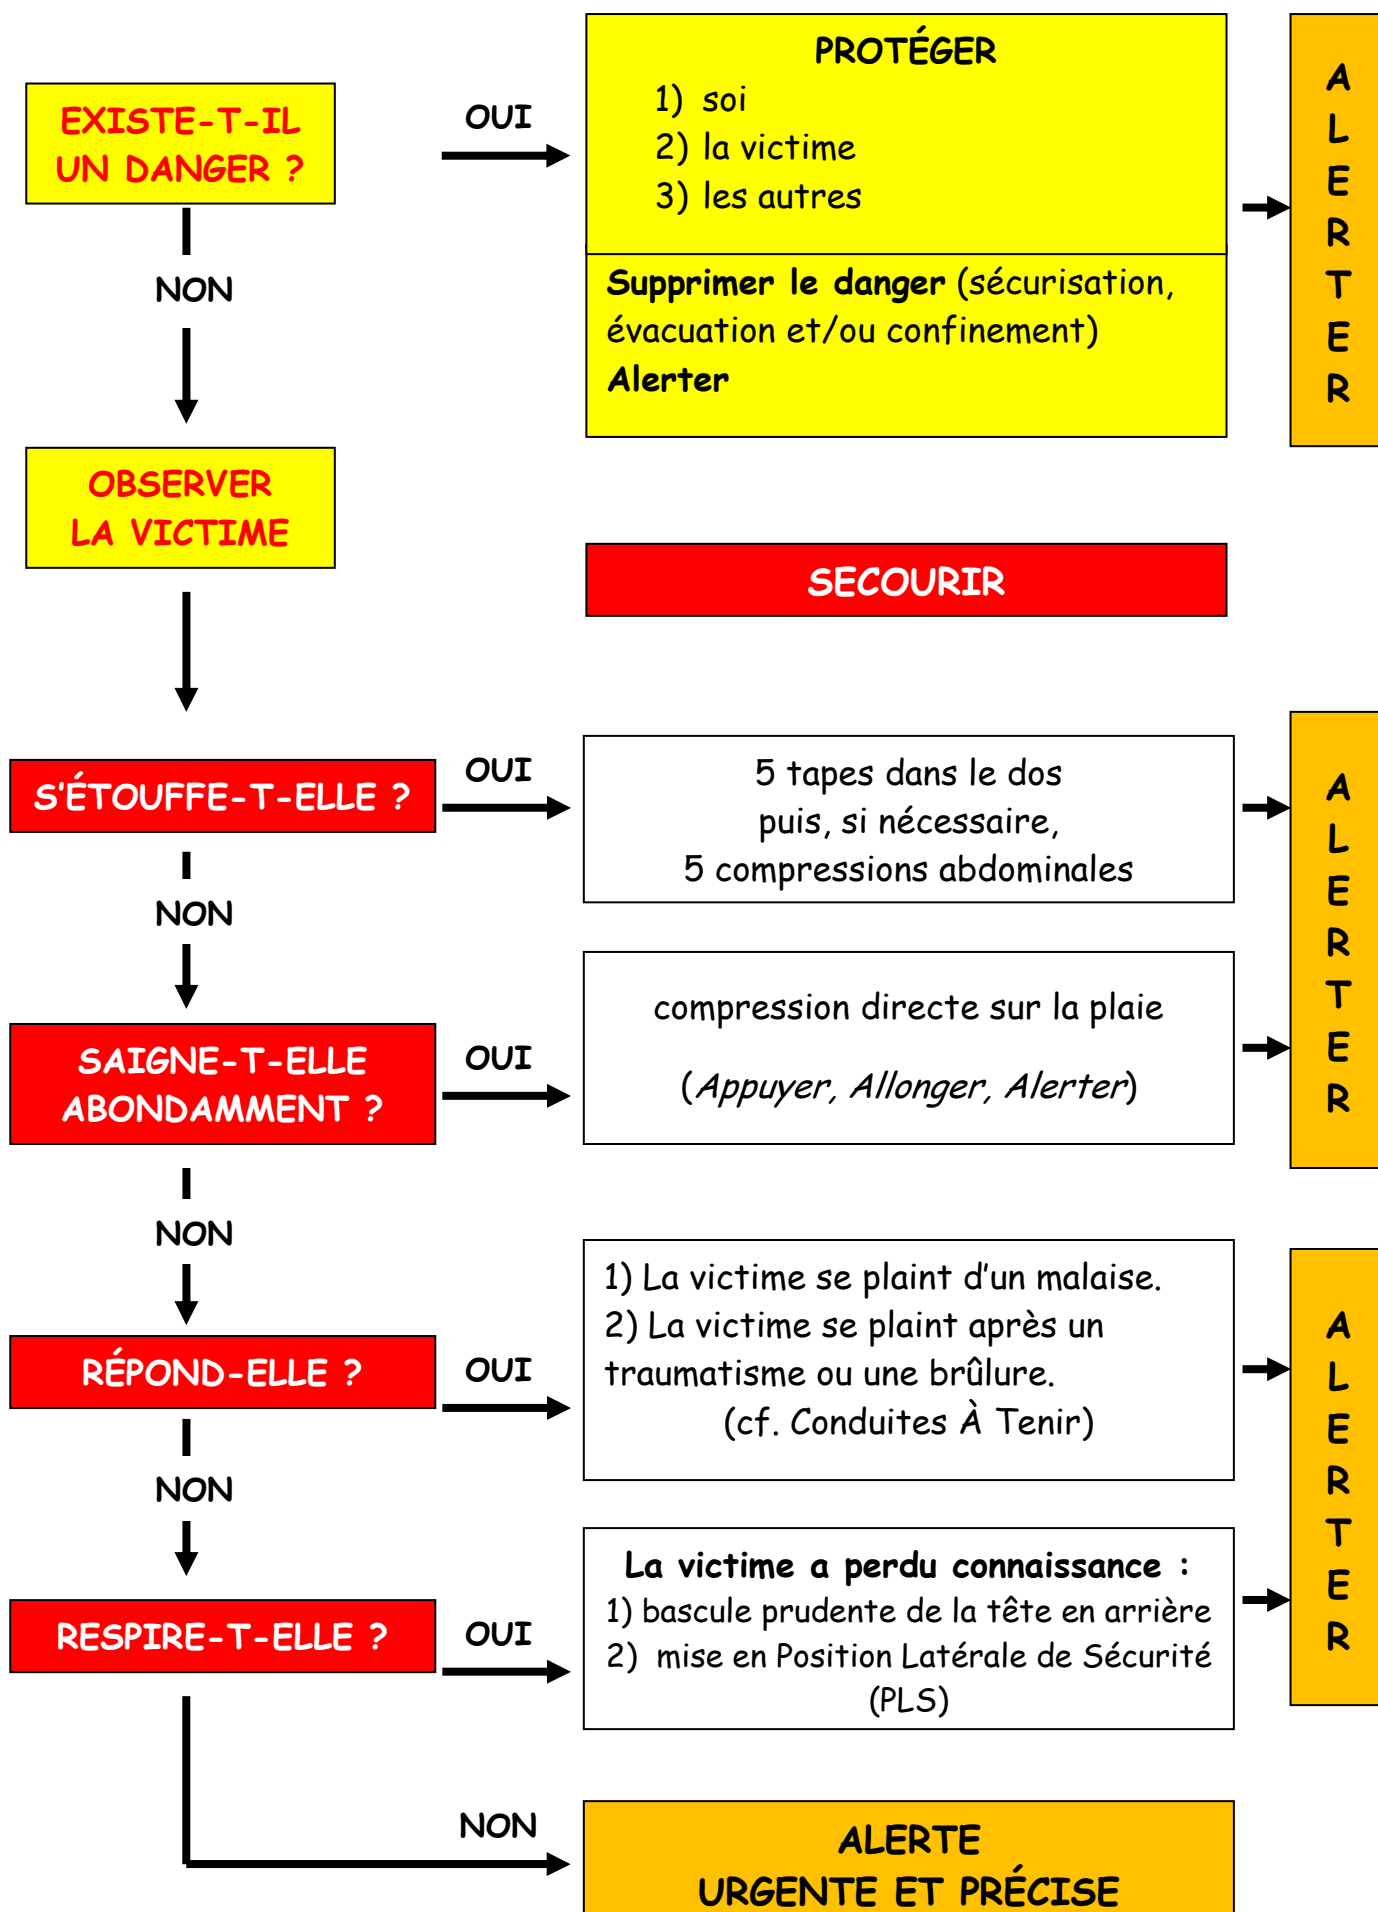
EXISTE-T-IL UN DANGER ?

OUI

PROTÉGER
1) soi
2) la victime
3) les autres

**Supprimer le danger** (sécurisation, évacuation et/ou confinement)
**Alerter**

A L E R T E R

NON

OBSERVER LA VICTIME

SECOURIR

S'ÉTOUFFE-T-ELLE ?

OUI

5 tapes dans le dos
puis, si nécessaire,
5 compressions abdominales

NON

SAIGNE-T-ELLE ABONDAMMENT ?

OUI

compression directe sur la plaie

(*Appuyer, Allonger, Alerter*)

A L E R T E R

NON

RÉPOND-ELLE ?

OUI

1) La victime se plaint d'un malaise.
2) La victime se plaint après un traumatisme ou une brûlure.
(cf. Conduites À Tenir)

NON

RESPIRE-T-ELLE ?

OUI

**La victime a perdu connaissance :**
1) bascule prudente de la tête en arrière
2) mise en Position Latérale de Sécurité (PLS)

A L E R T E R

NON

ALERTE
URGENTE ET PRÉCISE